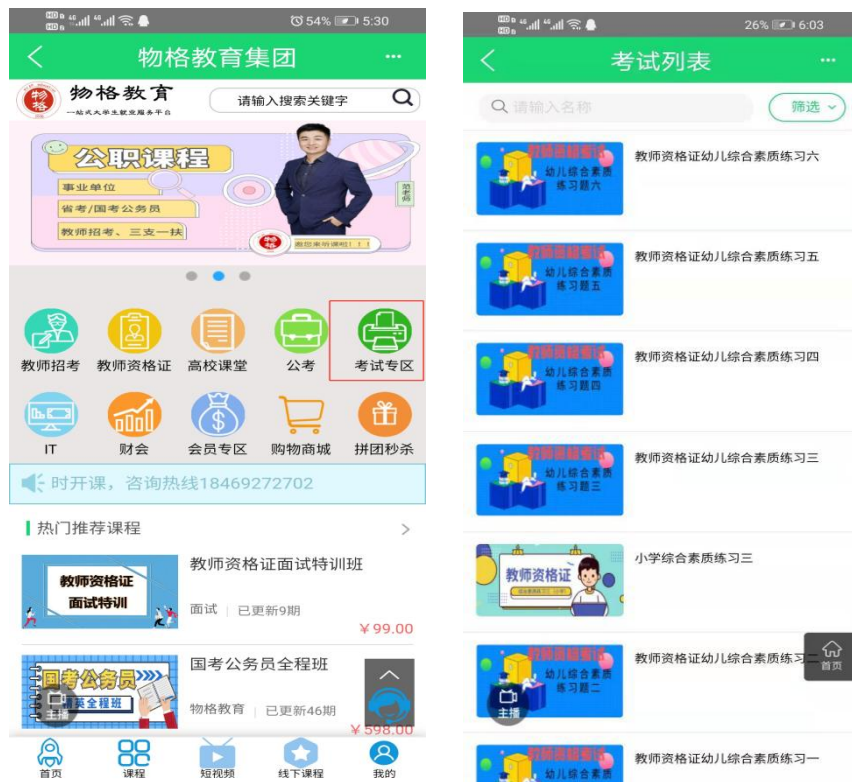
54% 5:30

物格教育集团

物格教育
一站式大学生就业服务平台

请输入搜索关键字

公职课程
事业单位
省考/国考公务员
教师招考、三支一扶

教师招考 教师资格证 高校课堂 公考 考试专区
IT 财会 会员专区 购物商城 拼团秒杀

时开课，咨询热线18469272702

热门推荐课程

教师资格证面试特训
教师资格证面试特训班
面试 | 已更新9期
￥99.00

国考公务员
国考公务员全程班
物格教育 | 已更新46期
￥598.00

主播

首页 课程 短视频 线下课程 我的

26% 6:03

考试列表

请输入名称

筛选

幼儿综合素质练习题六
教师资格证幼儿综合素质练习六

幼儿综合素质练习题五
教师资格证幼儿综合素质练习五

幼儿综合素质练习题四
教师资格证幼儿综合素质练习四

幼儿综合素质练习题三
教师资格证幼儿综合素质练习三

教师资格证
小学综合素质练习三

幼儿综合素质练习题二
教师资格证幼儿综合素质练习二

首页

主播

幼儿综合素质
教师资格证幼儿综合素质练习一